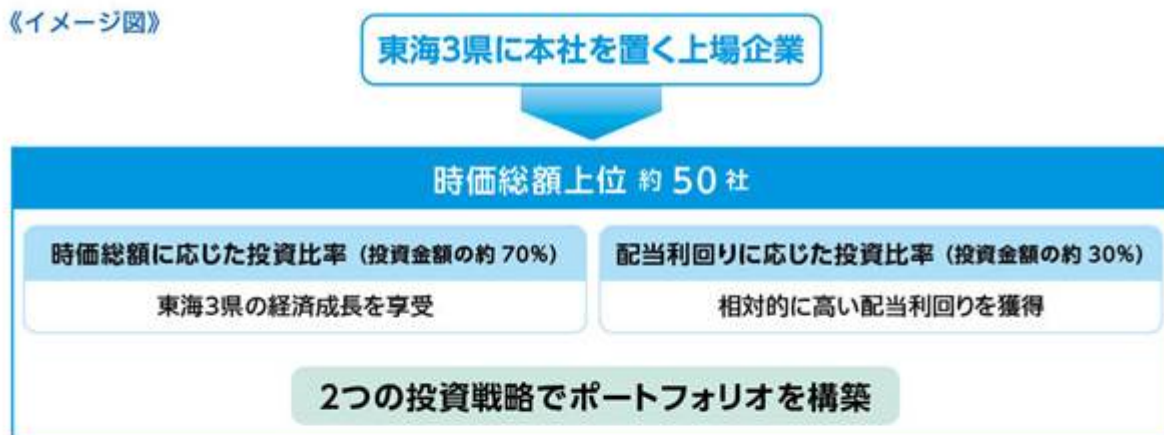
《イメージ図》

東海3県に本社を置く上場企業

時価総額上位 約 50 社

時価総額に応じた投資比率（投資金額の約 70%）

東海3県の経済成長を享受

配当利回りに応じた投資比率（投資金額の約 30%）

相対的に高い配当利回りを獲得

2つの投資戦略でポートフォリオを構築